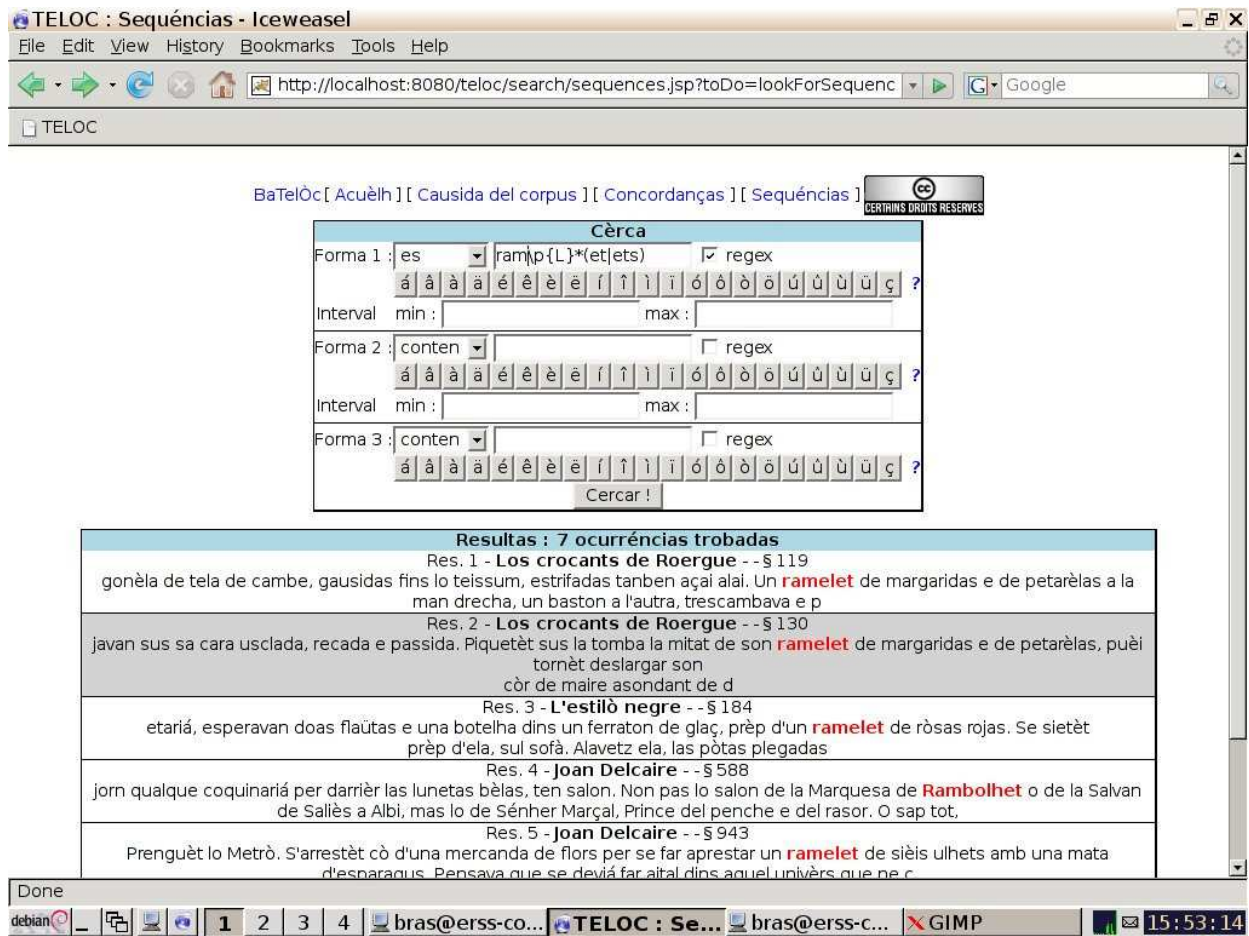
TELOC : Sequéncias - Iceweasel

File Edit View History Bookmarks Tools Help

http://localhost:8080/teloc/search/sequences.jsp?toDo=lookForSequenc

Google

TELOC

BaTelÒc [ Acuèlh ] [ Causida del corpus ] [ Concordanças ] [ Sequéncias ]

CERTAINS DROITS RESERVES

| Cèrca |
|---|
| Forma 1 : es ram\p{L}*(et\|ets) regex |
| á â à ä é ê è ë í î ì ï ó ô ò ö ú û ù ü ç ? |
| Interval min : max : |
| Forma 2 : conten regex |
| á â à ä é ê è ë í î ì ï ó ô ò ö ú û ù ü ç ? |
| Interval min : max : |
| Forma 3 : conten regex |
| á â à ä é ê è ë í î ì ï ó ô ò ö ú û ù ü ç ? |
| Cercar ! |

Resultas : 7 ocurréncias trobadas

Res. 1 - Los crocants de Roergue - - § 119
gonèla de tela de cambe, gausidas fins lo teissum, estrifadas tanben açai alai. Un ramelet de margaridas e de petarèlas a la man drecha, un baston a l'autra, trescambava e p

Res. 2 - Los crocants de Roergue - - § 130
javan sus sa cara usclada, recada e passida. Piquetèt sus la tomba la mitat de son ramelet de margaridas e de petarèlas, puèi tornèt deslargar son
còr de maire asondant de d

Res. 3 - L'estilò negre - - § 184
etariá, esperavan doas flaütas e una botelha dins un ferraton de glaç, prèp d'un ramelet de ròsas rojas. Se sietèt prèp d'ela, sul sofà. Alavetz ela, las pòtas plegadas

Res. 4 - Joan Delcaire - - § 588
jorn qualque coquinariá per darrièr las lunetas bèlas, ten salon. Non pas lo salon de la Marquesa de Rambolhet o de la Salvan de Saliès a Albi, mas lo de Sénher Marçal, Prince del penche e del rasor. O sap tot,

Res. 5 - Joan Delcaire - - § 943
Prenguèt lo Metrò. S'arrestèt cò d'una mercanda de flors per se far aprestar un ramelet de sièis ulhets amb una mata d'esparagus. Pensava que se deviá far aital dins aquel univèrs que ne c

Done

debian 1 2 3 4 bras@erss-co... TELOC : Se... bras@erss-c... GIMP 15:53:14